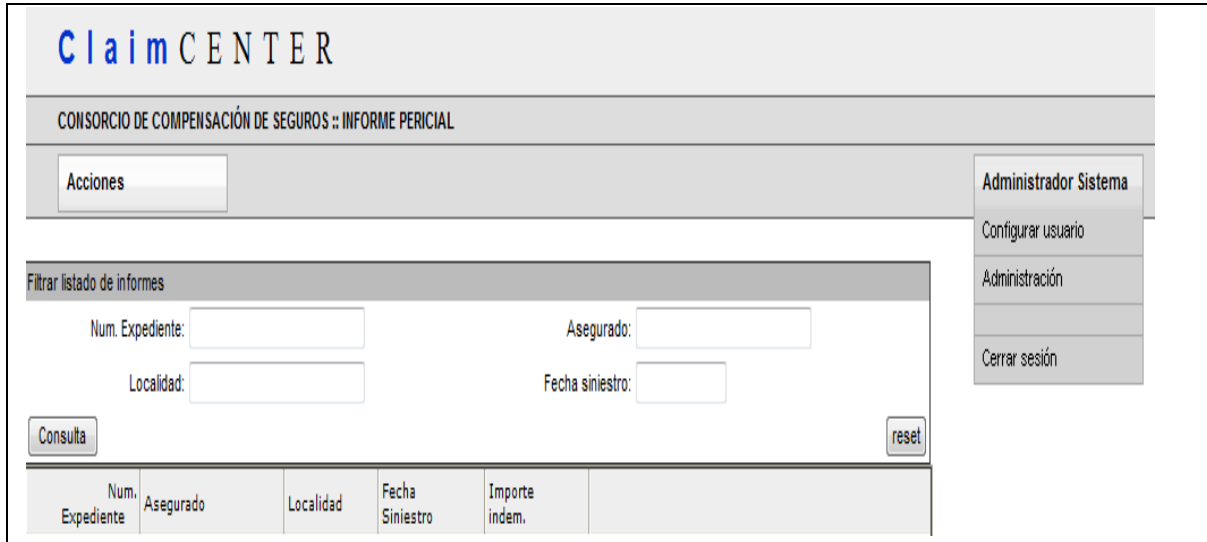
ClaimCENTER

CONSORCIO DE COMPENSACIÓN DE SEGUROS :: INFORME PERICIAL

Acciones

Administrador Sistema

Configurar usuario

Administración

Cerrar sesión

Filtrar listado de informes

Num. Expediente:

Asegurado:

Localidad:

Fecha siniestro:

Consulta

reset

| Num. Expediente | Asegurado | Localidad | Fecha Siniestro | Importe indem. | |
|---|---|---|---|---|---|